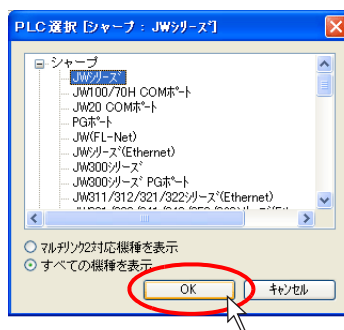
PLC 選択 [シャープ : JWシリーズ]

シャープ
JWシリーズ
JW100/70H COMポート
JW20 COMポート
PGポート
JW(FL-Net)
JWシリーズ(Ethernet)
JW300シリーズ
JW300シリーズ PGポート
JW311/312/321/322シリーズ(Ethernet)
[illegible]

マルチリンク2対応機種を表示
すべての機種を表示

OK
キャンセル